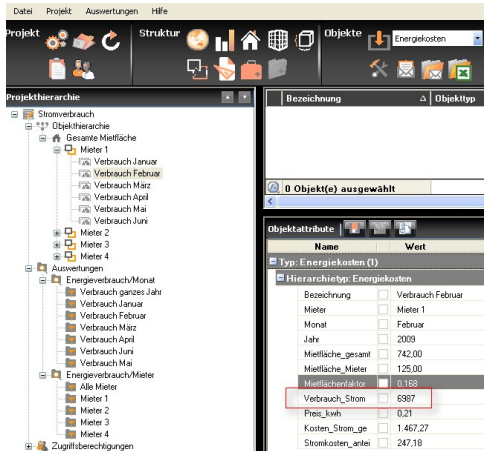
Datei Projekt Auswertungen Hilfe

Projekt Struktur Objekte Energiekosten

Projekthierarchie

Stromverbrauch
Objekthierarchie
Gesamte Mietfläche
Mieter 1
Verbrauch Januar
Verbrauch Februar
Verbrauch März
Verbrauch April
Verbrauch Mai
Verbrauch Juni
Mieter 2
Mieter 3
Mieter 4
Auswertungen
Energieverbrauch/Monat
Verbrauch ganzes Jahr
Verbrauch Januar
Verbrauch Februar
Verbrauch März
Verbrauch April
Verbrauch Juni
Verbrauch Mai
Energieverbrauch/Mieter
Alle Mieter
Mieter 1
Mieter 2
Mieter 3
Mieter 4
Zugriffsberechtigungen

Bezeichnung Objekttyp

0 Objekt(e) ausgewählt

Objektattribute

| Name | | Wert |
|---|---|---|
| Typ: Energiekosten (1) | | |
| Hierarchietyp: Energiekosten | | |
| Bezeichnung | | Verbrauch Februar |
| Mieter | | Mieter 1 |
| Monat | | Februar |
| Jahr | | 2009 |
| Mietfläche_gesamt | | 742,00 |
| Mietfläche_Mieter | | 125,00 |
| Mietflächenfaktor | | 0,168 |
| Verbrauch_Strom | | 6987 |
| Preis_kwh | | 0,21 |
| Kosten_Strom_ge | | 1.467,27 |
| Stromkosten_antei | | 247,18 |